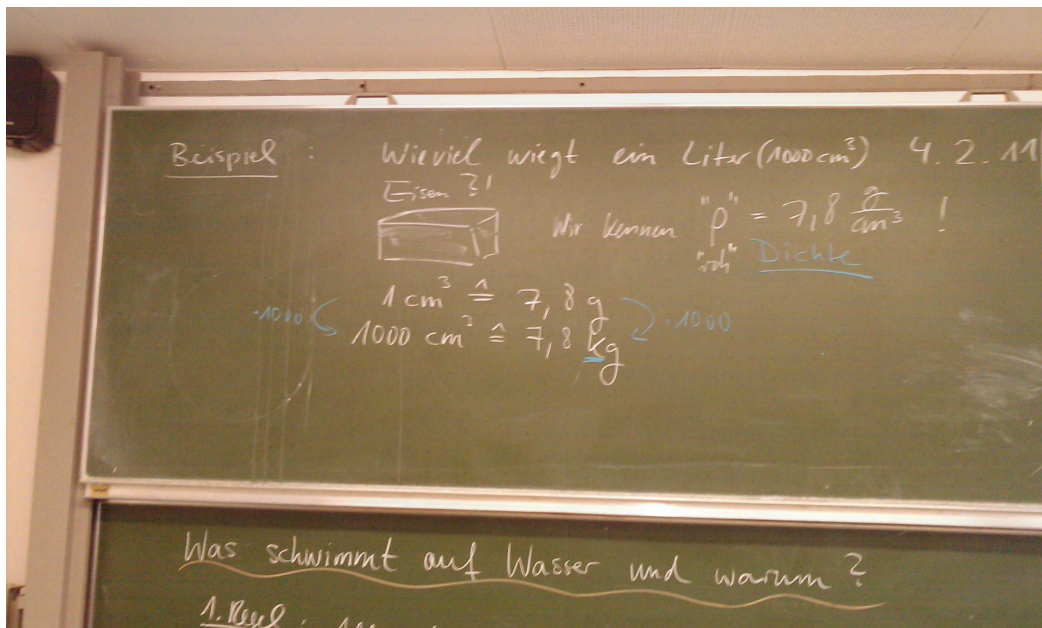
Beispiel : Wieviel wiegt ein Liter ($1000 cm^3$) 4.2.11 Eisen ?!

Wir kennen "$\rho$" $= 7,8 \frac{g}{cm^3}$ !
"rho" Dichte

$1 cm^3 \triangleq 7,8 g$
$\cdot 1000$ $1000 cm^3 \triangleq 7,8 kg$ $\cdot 1000$

Was schwimmt auf Wasser und warum ?

1. Regel : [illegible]